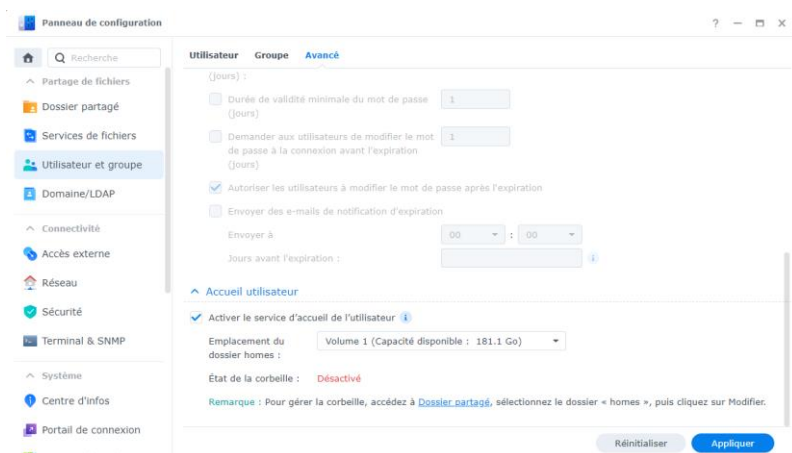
Panneau de configuration

? — □ ×

Recherche

^ Partage de fichiers

Dossier partagé

Services de fichiers

Utilisateur et groupe

Domaine/LDAP

^ Connectivité

Accès externe

Réseau

Sécurité

Terminal & SNMP

^ Système

Centre d'infos

Portail de connexion

Utilisateur Groupe Avancé

(jours) :

Durée de validité minimale du mot de passe (jours) 1

Demander aux utilisateurs de modifier le mot de passe à la connexion avant l'expiration (jours) 1

Autoriser les utilisateurs à modifier le mot de passe après l'expiration

Envoyer des e-mails de notification d'expiration

Envoyer à 00 : 00

Jours avant l'expiration :

^ Accueil utilisateur

Activer le service d'accueil de l'utilisateur

Emplacement du dossier homes : Volume 1 (Capacité disponible : 181.1 Go)

État de la corbeille : Désactivé

Remarque : Pour gérer la corbeille, accédez à Dossier partagé, sélectionnez le dossier « homes », puis cliquez sur Modifier.

Réinitialiser Appliquer